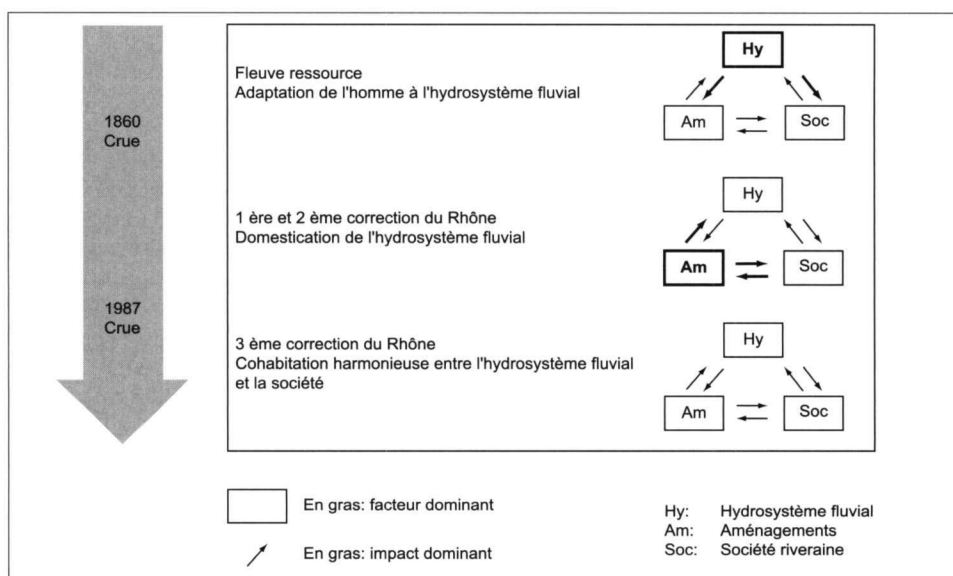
1860
Crue

1987
Crue

Fleuve ressource
Adaptation de l'homme à l'hydrosystème fluvial

Hy

Am

Soc

1 ère et 2 ème correction du Rhône
Domestication de l'hydrosystème fluvial

Hy

Am

Soc

3 ème correction du Rhône
Cohabitation harmonieuse entre l'hydrosystème fluvial et la société

Hy

Am

Soc

En gras: facteur dominant

En gras: impact dominant

Hy: Hydrosystème fluvial
Am: Aménagements
Soc: Société riveraine